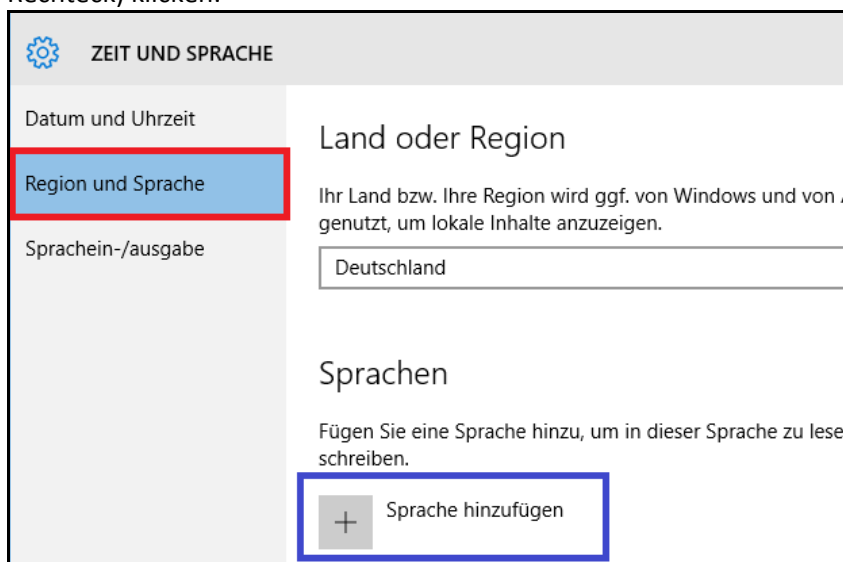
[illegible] klicken:

ZEIT UND SPRACHE

Datum und Uhrzeit

Region und Sprache

Sprachein-/ausgabe

Land oder Region

Ihr Land bzw. Ihre Region wird ggf. von Windows und von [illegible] genutzt, um lokale Inhalte anzuzeigen.

Deutschland

Sprachen

Fügen Sie eine Sprache hinzu, um in dieser Sprache zu lese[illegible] schreiben.

+ Sprache hinzufügen